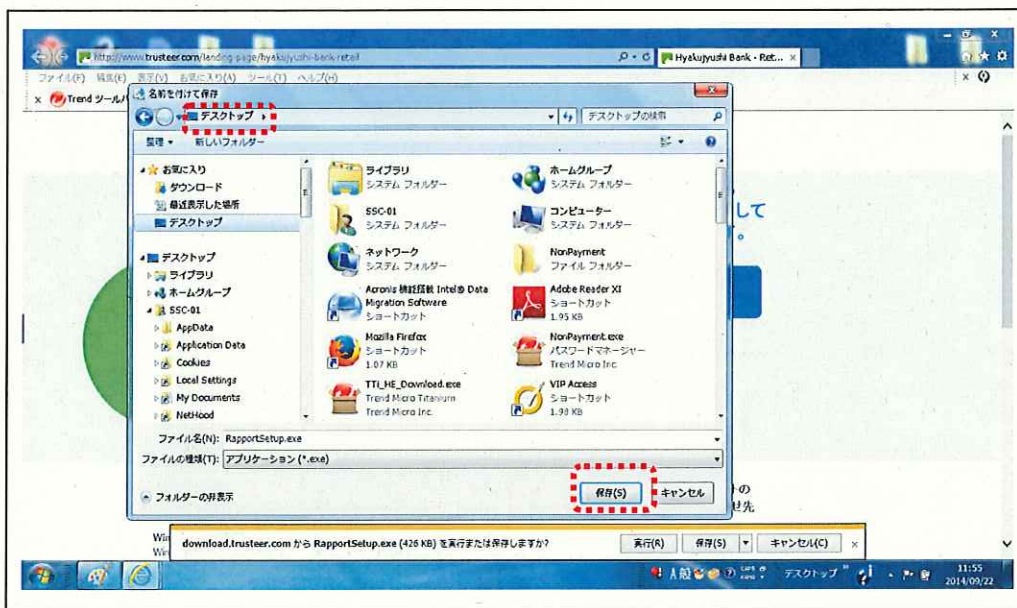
http://www.trusteer.com/landing-page/hyaku/yushi-bank-retail
Hyakujyushi Bank - Ret...
ファイル(F) 編集(E) 表示(V) お気に入り(A) ツール(T) ヘルプ(H)
x Trend ツール
名前を付けて保存
デスクトップ
デスクトップの検索
整理 ▾ 新しいフォルダー
お気に入り
ダウンロード
最近表示した場所
デスクトップ
デスクトップ
ライブラリ
ホームグループ
SSC-01
AppData
Application Data
Cookies
Local Settings
My Documents
NetHood
ライブラリ
システム フォルダー
ホームグループ
システム フォルダー
SSC-01
システム フォルダー
コンピューター
システム フォルダー
ネットワーク
システム フォルダー
NonPayment
ファイル フォルダー
Acronis 機能搭載 Intel® Data Migration Software
ショートカット
Adobe Reader XI
ショートカット
1.95 KB
Mozilla Firefox
ショートカット
1.07 KB
NonPayment.exe
パスワードマネージャー
Trend Micro Inc.
TTi_HE_Download.exe
Trend Micro Titanium
Trend Micro Inc.
VIP Access
ショートカット
1.98 KB
ファイル名(N): RapportSetup.exe
ファイルの種類(T): アプリケーション (*.exe)
フォルダーの非表示
保存(S) キャンセル
して
。
の
先
download.trusteer.com から RapportSetup.exe (426 KB) を実行または保存しますか?
実行(R) 保存(S) キャンセル(C)
デスクトップ
11:55
2014/09/22